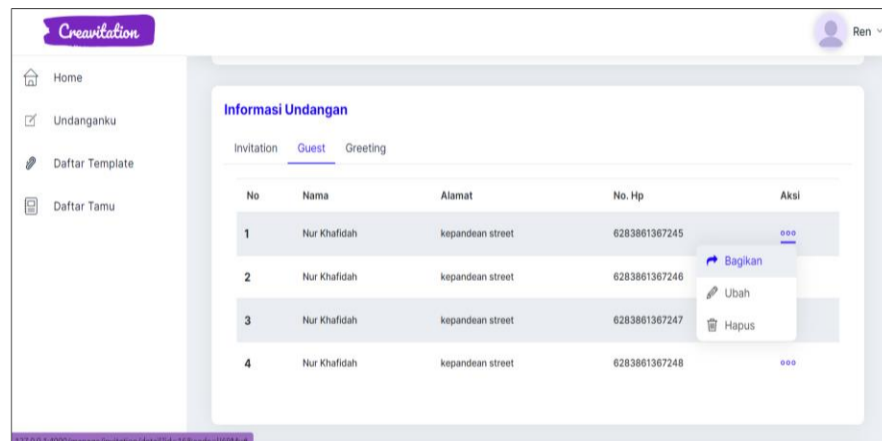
Creavitation

Ren

Home

Undanganku

Daftar Template

Daftar Tamu

Informasi Undangan

Invitation Guest Greeting

| No | Nama | Alamat | No. Hp | Aksi |
|---|---|---|---|---|
| 1 | Nur Khafidah | kepandean street | 6283861367245 | ooo |
| 2 | Nur Khafidah | kepandean street | 6283861367246 | |
| 3 | Nur Khafidah | kepandean street | 6283861367247 | |
| 4 | Nur Khafidah | kepandean street | 6283861367248 | ooo |

Bagikan

Ubah

Hapus

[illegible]